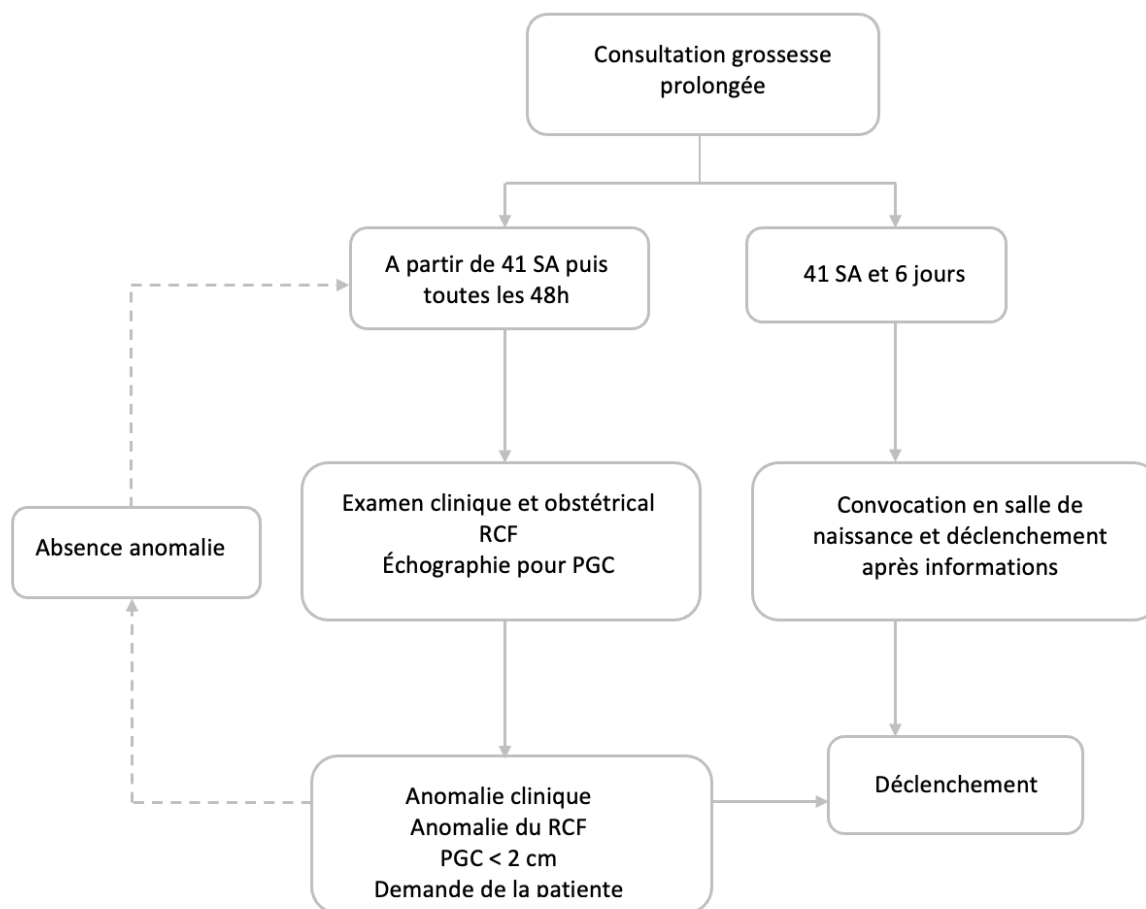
Consultation grossesse prolongée

A partir de 41 SA puis toutes les 48h

41 SA et 6 jours

Examen clinique et obstétrical
RCF
Échographie pour PGC

Convocation en salle de naissance et déclenchement après informations

Absence anomalie

Anomalie clinique
Anomalie du RCF
PGC < 2 cm
Demande de la patiente

Déclenchement